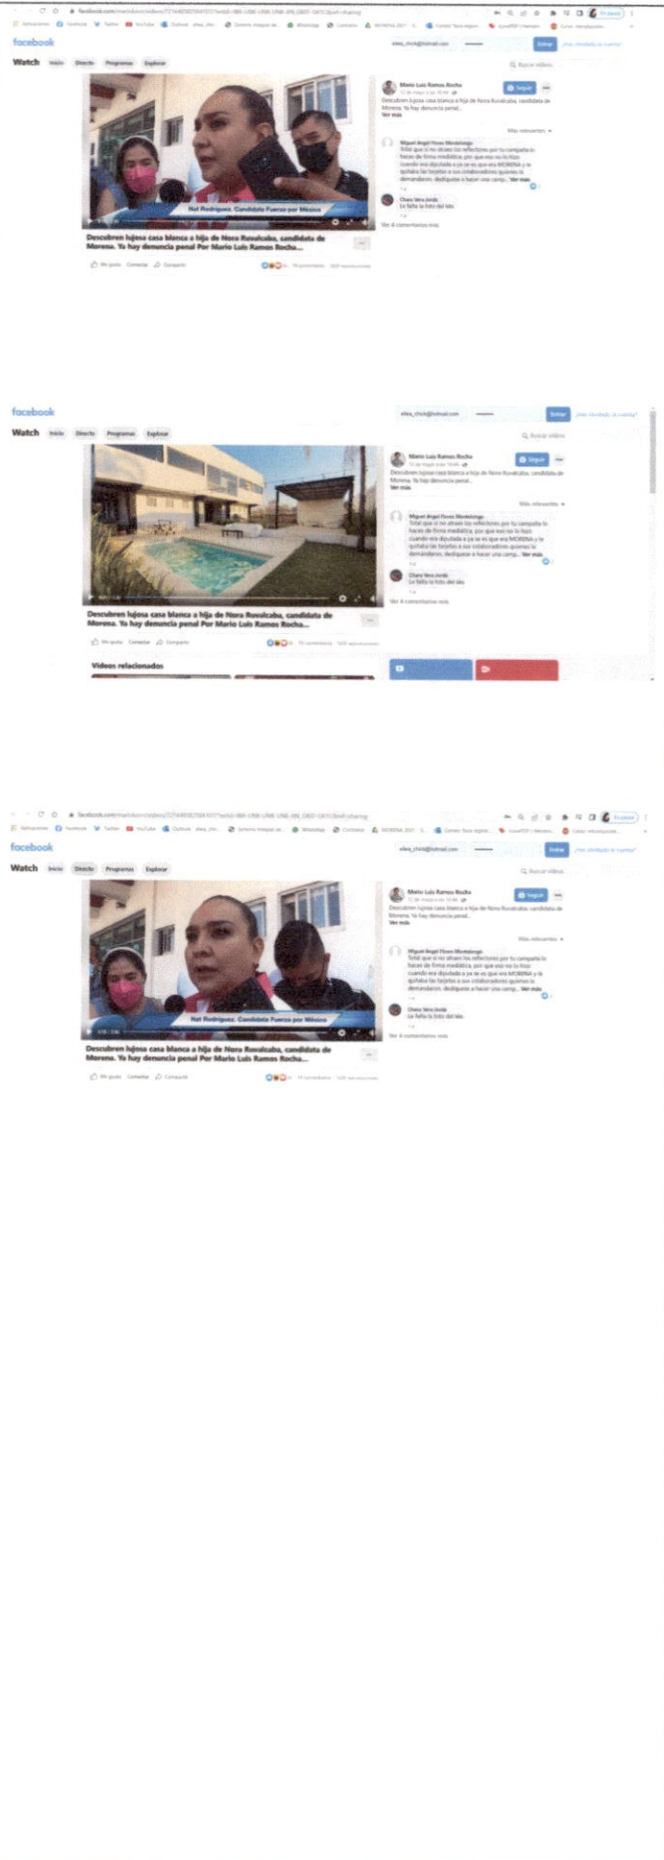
facebook

Watch Inicio Directo Programas Explorar

Nat Rodríguez. Candidata Fuerza por México

Descubren lujosa casa blanca a hija de Nora Ruvalcaba, candidata de Morena. Ya hay denuncia penal Por Mario Luis Ramos Rocha...

Me gusta Comentar Compartir

Mario Luis Ramos Rocha
Seguir
Descubren lujosa casa blanca a hija de Nora Ruvalcaba, candidata de Morena. Ya hay denuncia penal...
Ver más

Más relevantes

Miguel Angel Flores Montelongo
Total que si no alcanzaron los reflectores por tu campaña lo haces de forma mediática, por que eso no lo hizo cuando era diputada a ya se es que era MORENA y le quitaba las tarjetas a sus colaboradores quienes la demandaron, dedícate a hacer una camp... Ver más

Charo Vera Jordá
La falta la foto del lao

Ver 4 comentarios más

facebook

Watch Inicio Directo Programas Explorar

Descubren lujosa casa blanca a hija de Nora Ruvalcaba, candidata de Morena. Ya hay denuncia penal Por Mario Luis Ramos Rocha...

Me gusta Comentar Compartir

Videos relacionados

Mario Luis Ramos Rocha
Seguir
Descubren lujosa casa blanca a hija de Nora Ruvalcaba, candidata de Morena. Ya hay denuncia penal...
Ver más

Más relevantes

Miguel Angel Flores Montelongo
Total que si no alcanzaron los reflectores por tu campaña lo haces de forma mediática, por que eso no lo hizo cuando era diputada a ya se es que era MORENA y le quitaba las tarjetas a sus colaboradores quienes la demandaron, dedícate a hacer una camp... Ver más

Charo Vera Jordá
La falta la foto del lao

Ver 4 comentarios más

facebook

Watch Inicio Directo Programas Explorar

Nat Rodríguez. Candidata Fuerza por México

Descubren lujosa casa blanca a hija de Nora Ruvalcaba, candidata de Morena. Ya hay denuncia penal Por Mario Luis Ramos Rocha...

Me gusta Comentar Compartir

Mario Luis Ramos Rocha
Seguir
Descubren lujosa casa blanca a hija de Nora Ruvalcaba, candidata de Morena. Ya hay denuncia penal...
Ver más

Más relevantes

Miguel Angel Flores Montelongo
Total que si no alcanzaron los reflectores por tu campaña lo haces de forma mediática, por que eso no lo hizo cuando era diputada a ya se es que era MORENA y le quitaba las tarjetas a sus colaboradores quienes la demandaron, dedícate a hacer una camp... Ver más

Charo Vera Jordá
La falta la foto del lao

Ver 4 comentarios más